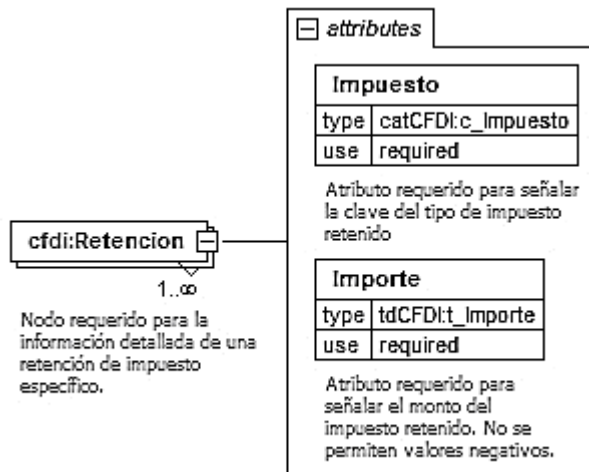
attributes

Impuesto

| type | catCFDI:c_Impuesto |
|---|---|
| use | required |

Atributo requerido para señalar la clave del tipo de impuesto retenido

cfdi:Retencion

1..∞

Nodo requerido para la información detallada de una retención de impuesto específico.

Importe

| type | tdCFDI:t_Importe |
|---|---|
| use | required |

Atributo requerido para señalar el monto del impuesto retenido. No se permiten valores negativos.